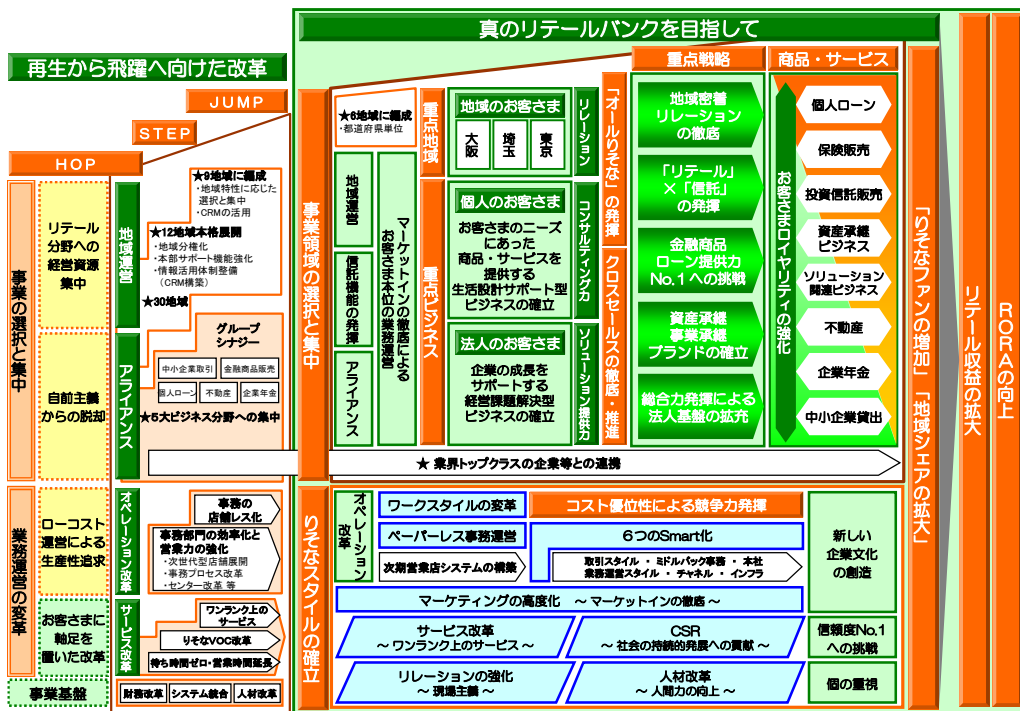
真のリテールバンクを目指して

再生から飛躍へ向けた改革

JUMP

STEP

HOP

事業の選択と集中

リテール分野への経営資源集中

自前主義からの脱却

業務運営の変革

ローコスト運営による生産性追求

お客さまに軸足を置いた改革

事業基盤

地域運営

★9地域に編成
・地域特性に応じた選択と集中
・CRMの活用

★12地域本格展開
・地域分権化
・本部サポート機能強化
・情報活用体制整備（CRM構築）

★30地域

アライアンス

グループシナジー

中小企業取引
金融商品販売
個人ローン
不動産
企業年金

★5大ビジネス分野への集中

オペレーション改革

事務の店舗レス化

事務部門の効率化と営業力の強化
・次世代型店舗展開
・事務プロセス改革
・センター改革 等

サービス改革

ワンランク上のサービス

りそなVOC改革

待ち時間ゼロ・営業時間延長

財務改革
システム統合
人材改革

事業領域の選択と集中

★6地域に編成
・都道府県単位

地域運営

信託機能の発揮

アライアンス

マーケットインの徹底によるお客さま本位の業務運営

重点地域

地域のお客さま

大阪
埼玉
東京

リレーション

重点ビジネス

個人のお客さま

お客さまのニーズにあった商品・サービスを提供する生活設計サポート型ビジネスの確立

コンサルティング力

法人のお客さま

企業の成長をサポートする経営課題解決型ビジネスの確立

ソリューション提供力

「オールりそな」の発揮

クロスセールスの徹底・推進

重点戦略

地域密着リレーションの徹底

「リテール」×「信託」の発揮

金融商品ローン提供力No.1への挑戦

資産承継事業承継ブランドの確立

総合力発揮による法人基盤の拡充

商品・サービス

お客さまロイヤリティの強化

個人ローン
保険販売
投資信託販売
資産承継ビジネス
ソリューション関連ビジネス
不動産
企業年金
中小企業貸出

★ 業界トップクラスの企業等との連携

「りそなファンの増加」「地域シェアの拡大」

リテール収益の拡大

RORAの向上

りそなスタイルの確立

オペレーション改革

ワークスタイルの変革

コスト優位性による競争力発揮

ペーパーレス事務運営

6つのSmart化

次期営業店システムの構築

取引スタイル ・ ミドルバック事務 ・ 本社
業務運営スタイル ・ チャネル ・ インフラ

マーケティングの高度化 ～マーケットインの徹底～

サービス改革
～ワンランク上のサービス～

CSR
～社会の持続的発展への貢献～

リレーションの強化
～現場主義～

人材改革
～人間力の向上～

新しい企業文化の創造

信頼度No.1への挑戦

個の重視